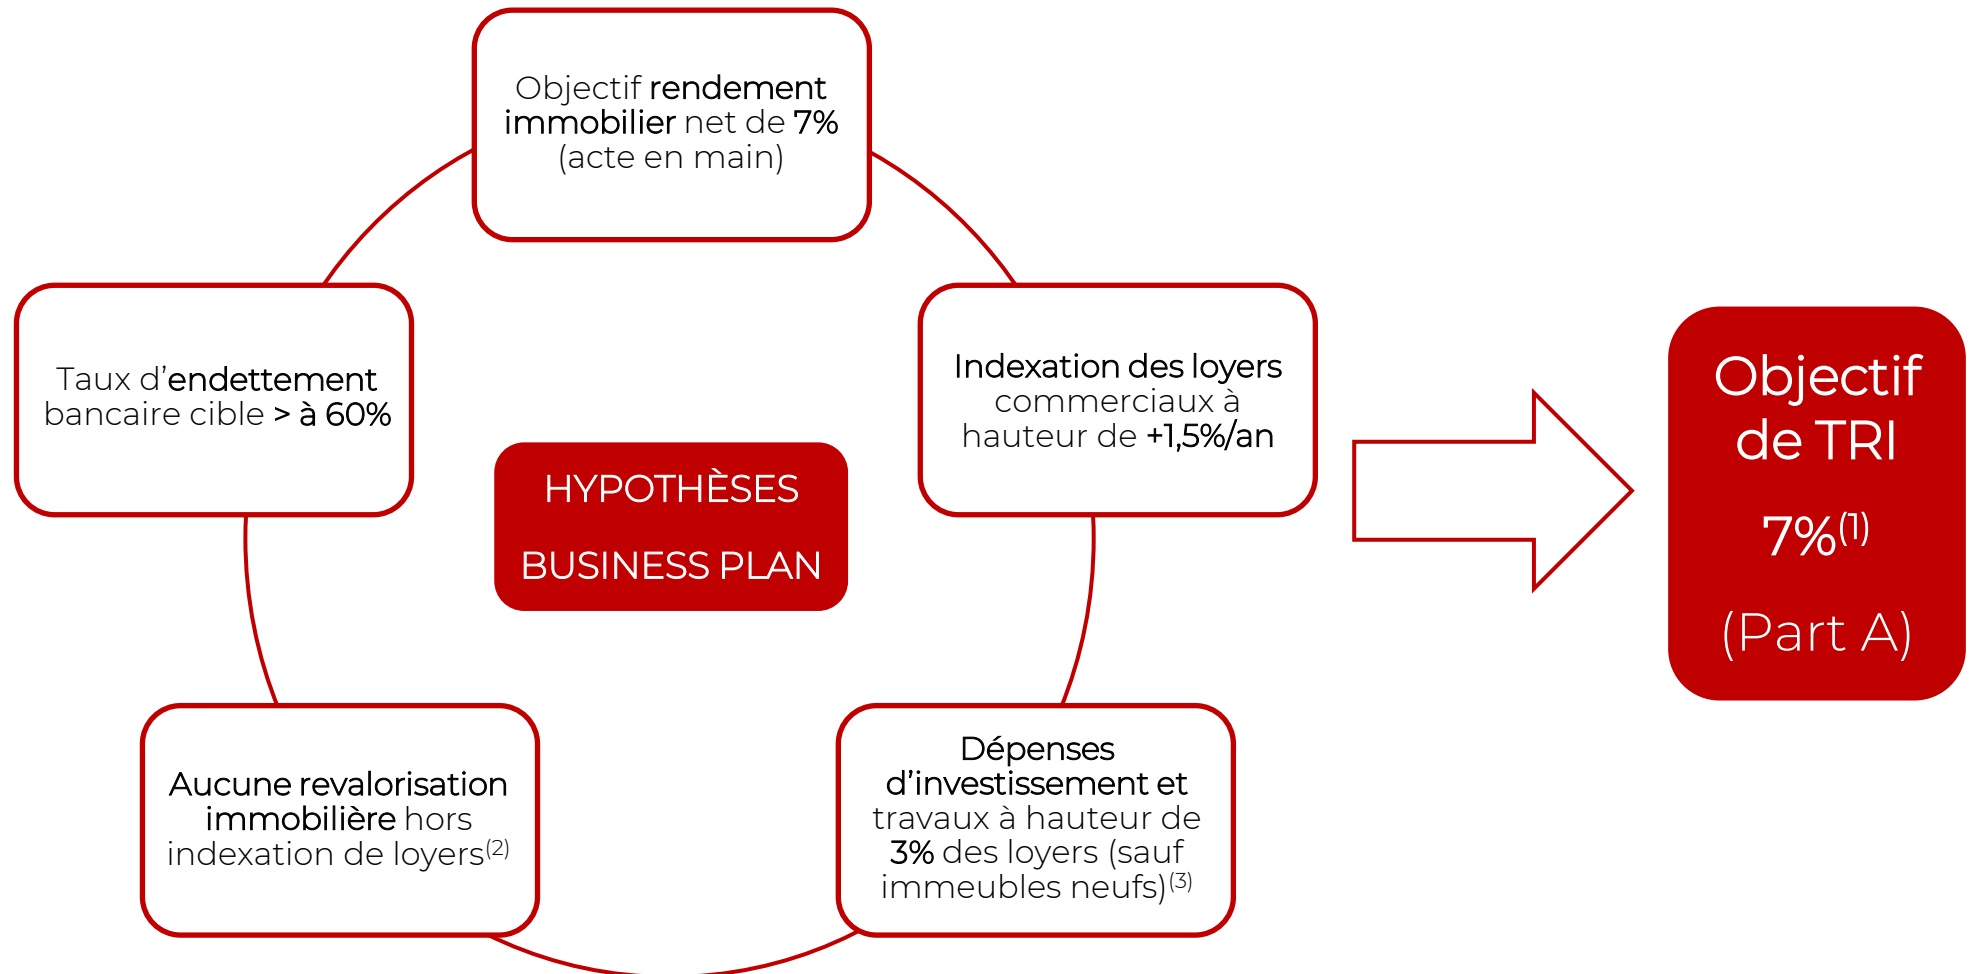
Objectif rendement immobilier net de 7% (acte en main)

Indexation des loyers commerciaux à hauteur de +1,5%/an

Dépenses d'investissement et travaux à hauteur de 3% des loyers (sauf immeubles neufs)$^{(3)}$

Aucune revalorisation immobilière hors indexation de loyers$^{(2)}$

Taux d'endettement bancaire cible > à 60%

HYPOTHÈSES

BUSINESS PLAN

Objectif de TRI

7%$^{(1)}$

(Part A)